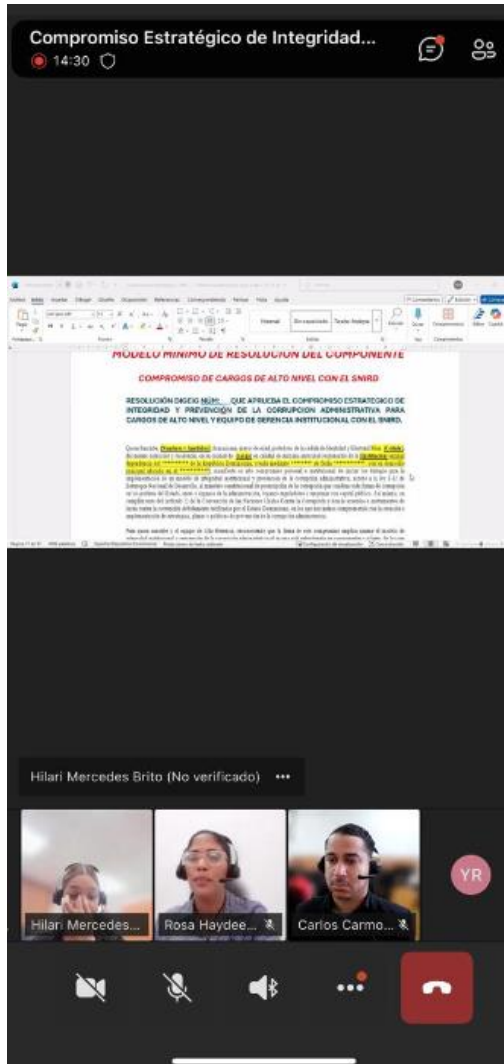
Compromiso Estratégico de Integridad...
14:30

MODELO MINIMO DE RESOLUCION DEL COMPONENTE

COMPROMISO DE CARGOS DE ALTO NIVEL CON EL SNIRD

RESOLUCIÓN DIGEIG NÚM: QUE APRUEBA EL COMPROMISO ESTRATÉGICO DE INTEGRIDAD Y PREVENCIÓN DE LA CORRUPCION ADMINISTRATIVA PARA CARGOS DE ALTO NIVEL Y EQUIPO DE GERENCIA INSTITUCIONAL CON EL SNIRD.

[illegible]

Hilari Mercedes Brito (No verificado) •••

Hilari Mercedes...
Rosa Haydee...
Carlos Carmo...
YR